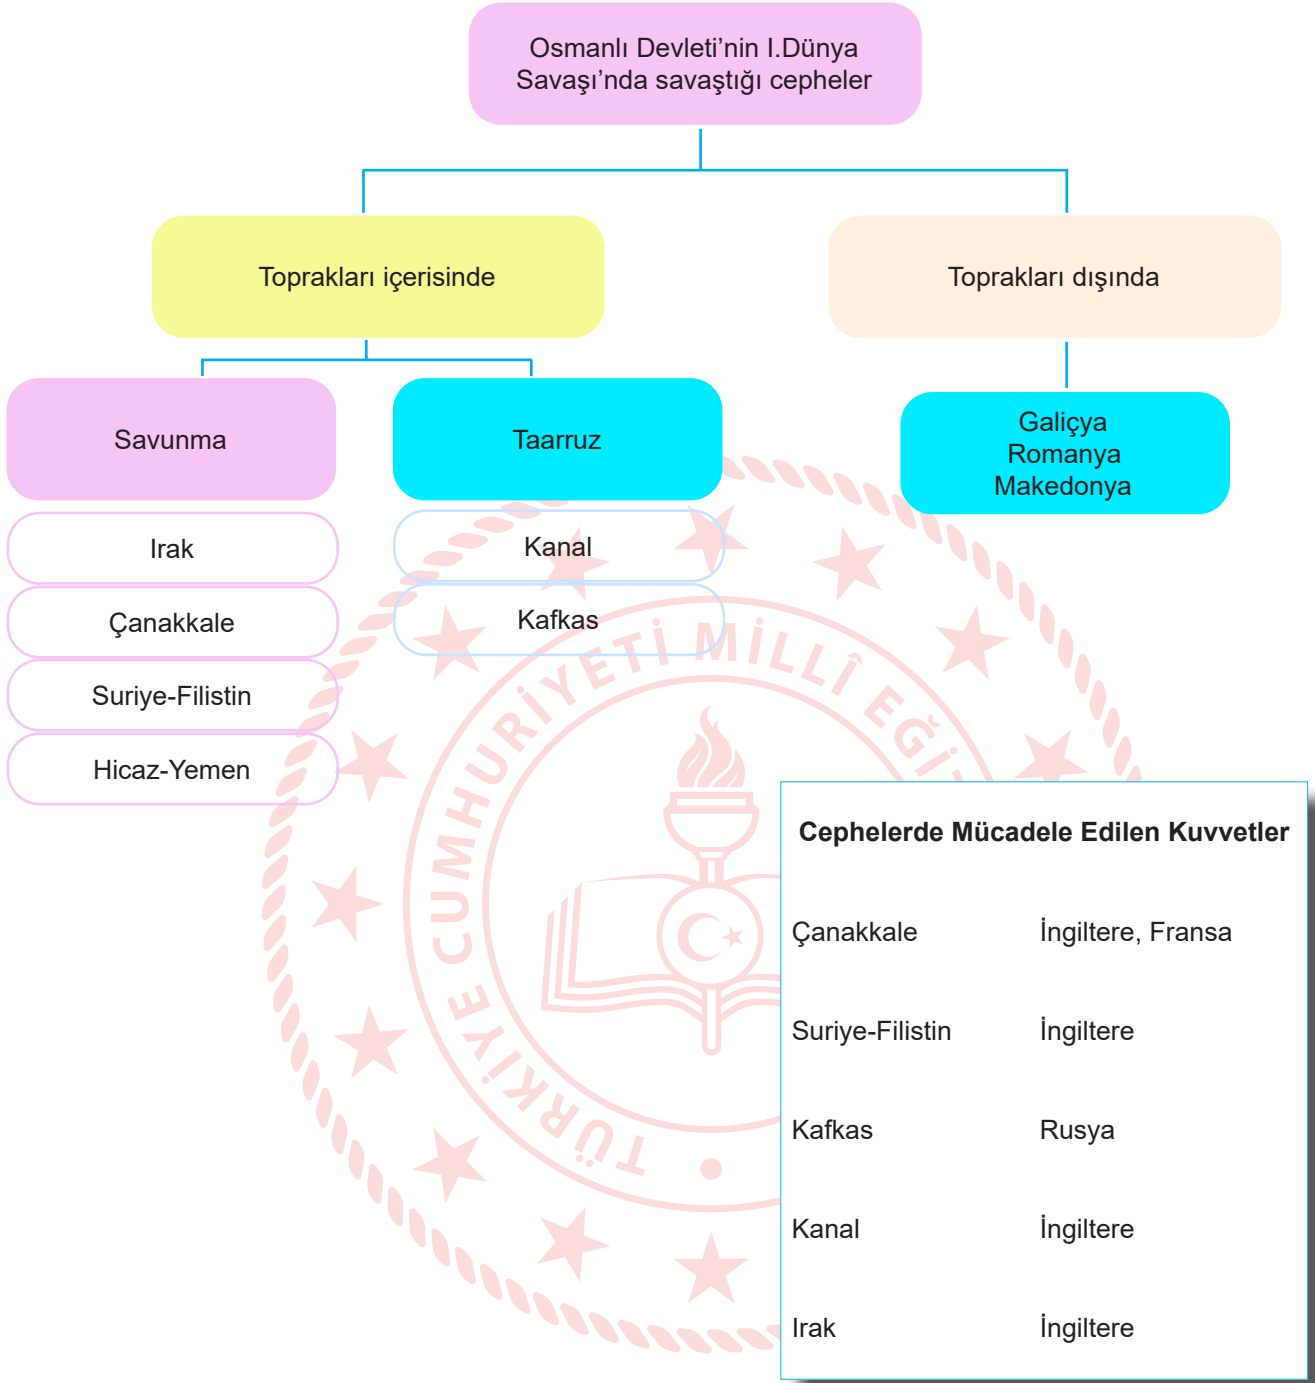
Osmanlı Devleti’nin I.Dünya Savaşı’nda savaştığı cepheler

Toprakları içerisinde

Toprakları dışında

Savunma

Taarruz

Galiçya
Romanya
Makedonya

Irak

Çanakkale

Suriye-Filistin

Hicaz-Yemen

Kanal

Kafkas

TÜRKİYE CUMHURİYETİ MİLLÎ EĞİ

Cephelerde Mücadele Edilen Kuvvetler

| | |
|---|---|
| Çanakkale | İngiltere, Fransa |
| Suriye-Filistin | İngiltere |
| Kafkas | Rusya |
| Kanal | İngiltere |
| Irak | İngiltere |